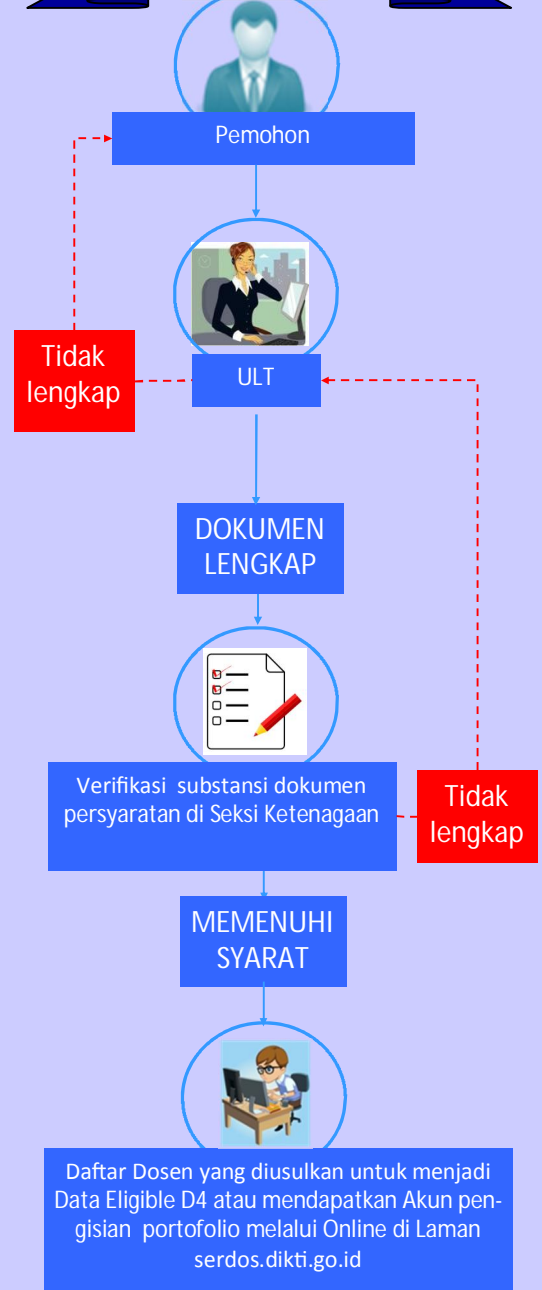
Pemohon

Tidak lengkap

ULT

DOKUMEN LENGKAP

Verifikasi substansi dokumen persyaratan di Seksi Ketenagaan

Tidak lengkap

MEMENUHI SYARAT

Daftar Dosen yang diusulkan untuk menjadi Data Eligible D4 atau mendapatkan Akun pengisian portofolio melalui Online di Laman serdos.dikti.go.id